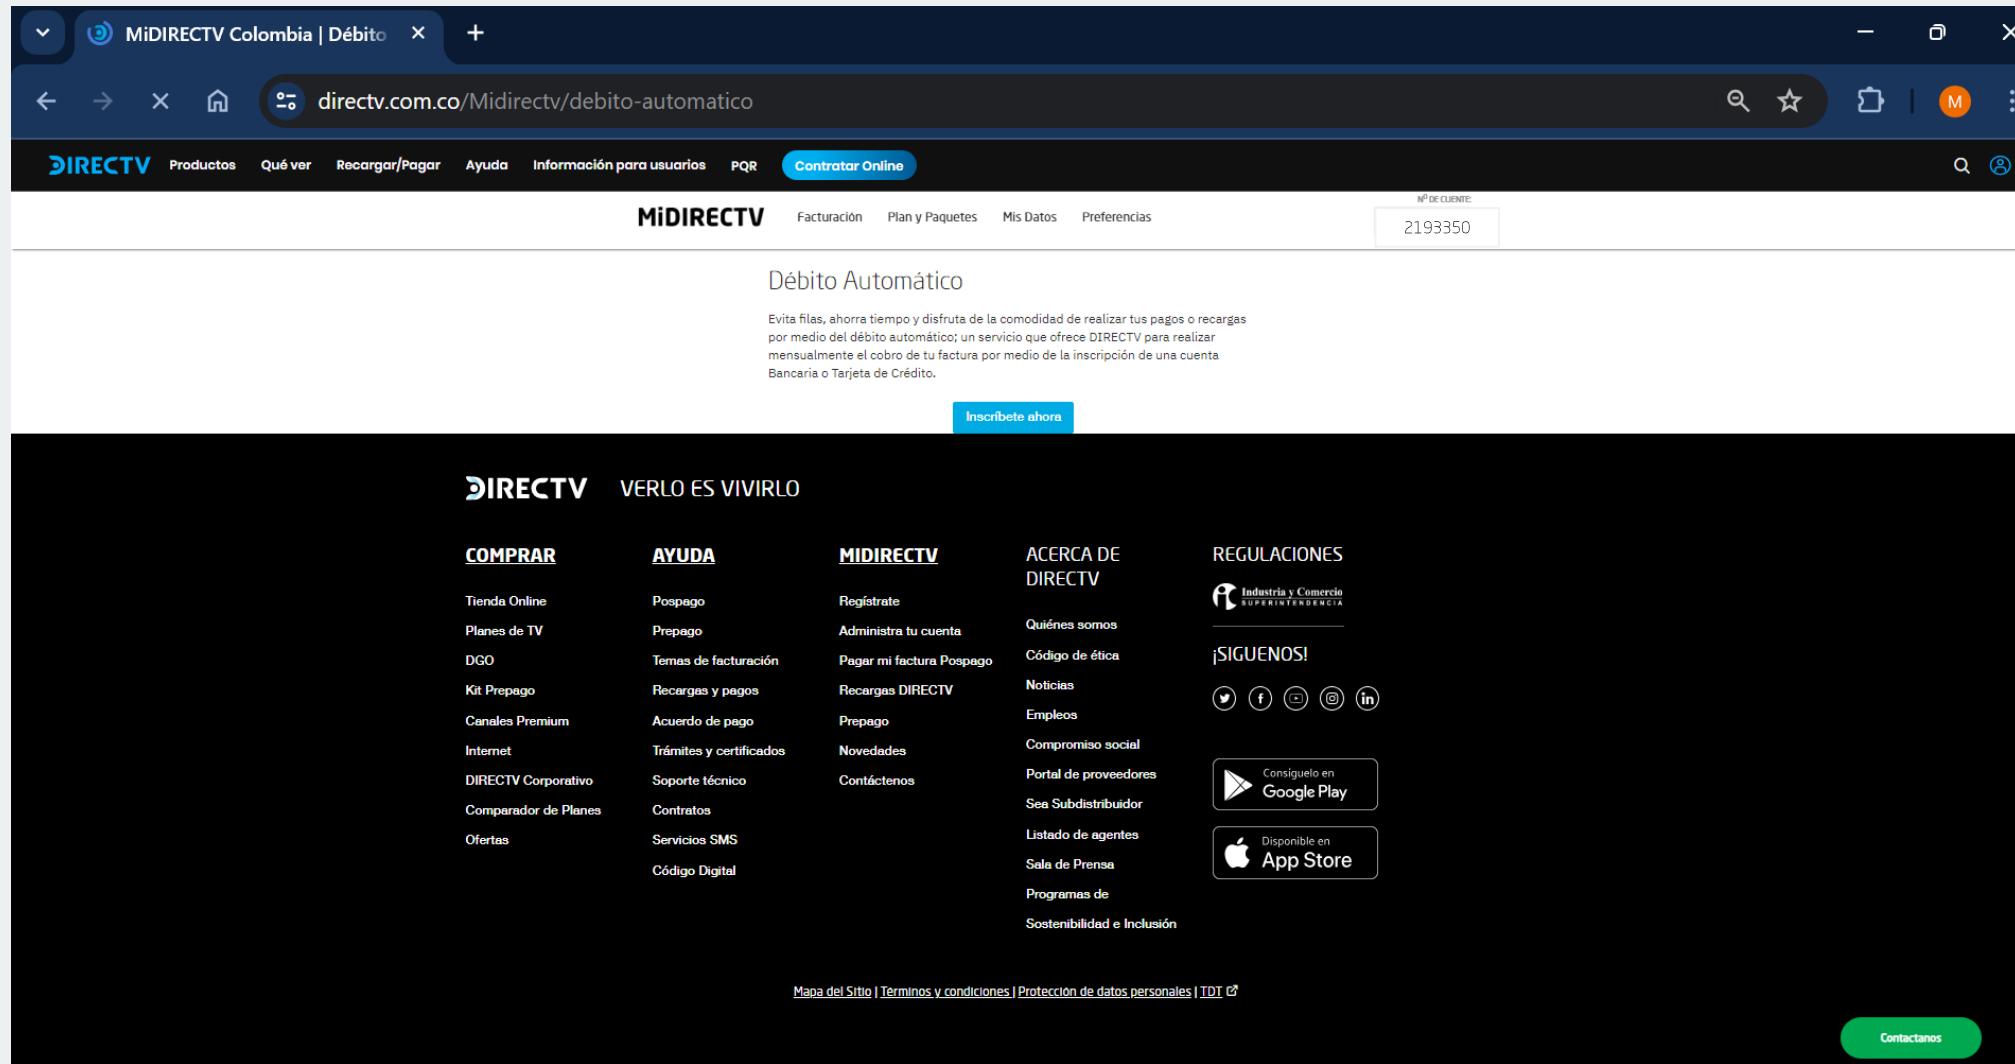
MiDIRECTV Colombia | Débito ×

directv.com.co/Midirectv/debito-automatico

M

DIRECTV Productos Qué ver Recargar/Pagar Ayuda Información para usuarios PQR Contratar Online

MiDIRECTV Facturación Plan y Paquetes Mis Datos Preferencias

Nº DE CUENTE:
2193350

Débito Automático

Evita filas, ahorra tiempo y disfruta de la comodidad de realizar tus pagos o recargas por medio del débito automático; un servicio que ofrece DIRECTV para realizar mensualmente el cobro de tu factura por medio de la inscripción de una cuenta Bancaria o Tarjeta de Crédito.

Inscríbete ahora

DIRECTV VERLO ES VIVIRLO

COMPRAR
Tienda Online
Planes de TV
DGO
Kit Prepago
Canales Premium
Internet
DIRECTV Corporativo
Comparador de Planes
Ofertas

AYUDA
Pospago
Prepago
Temas de facturación
Recargas y pagos
Acuerdo de pago
Trámites y certificados
Soporte técnico
Contratos
Servicios SMS
Código Digital

MIDIRECTV
Regístrate
Administra tu cuenta
Pagar mi factura Pospago
Recargas DIRECTV
Prepago
Novedades
Contáctenos

ACERCA DE DIRECTV
Quiénes somos
Código de ética
Noticias
Empleos
Compromiso social
Portal de proveedores
Sea Subdistribuidor
Listado de agentes
Sala de Prensa
Programas de Sostenibilidad e Inclusión

REGULACIONES
Industria y Comercio SUPERINTENDENCIA

¡SIGUENOS!

Consiguelo en Google Play
Disponible en App Store

Mapa del Sitio | Terminos y condiciones | Proteccion de datos personales | TDT

Contactanos